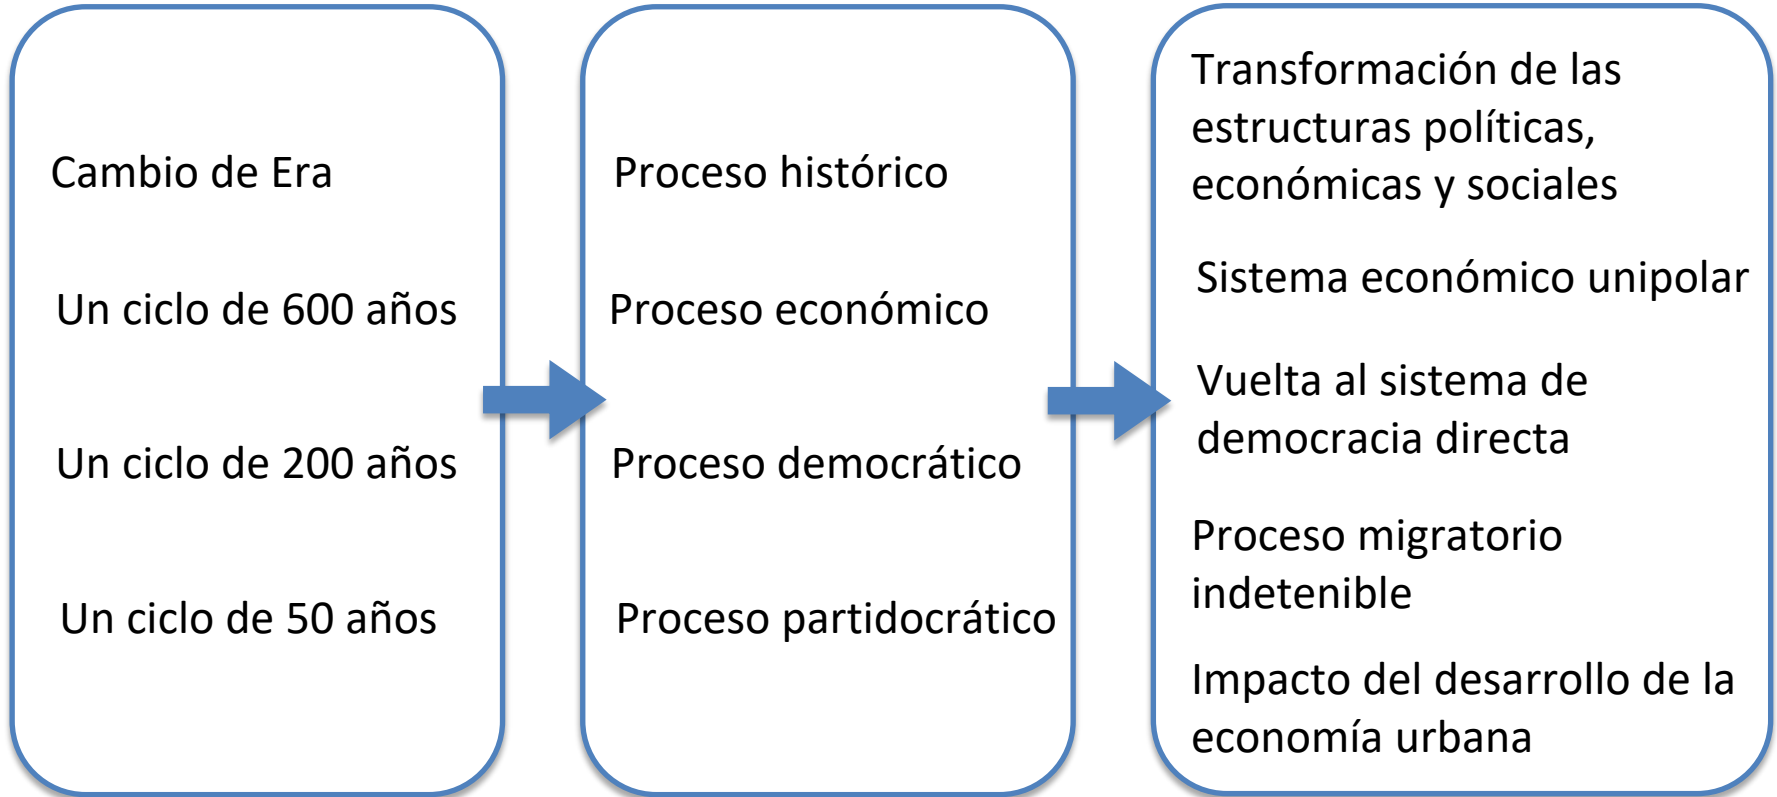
Cambio de Era

Un ciclo de 600 años

Un ciclo de 200 años

Un ciclo de 50 años

Proceso histórico

Proceso económico

Proceso democrático

Proceso partidocrático

Transformación de las estructuras políticas, económicas y sociales

Sistema económico unipolar

Vuelta al sistema de democracia directa

Proceso migratorio indetenible

Impacto del desarrollo de la economía urbana